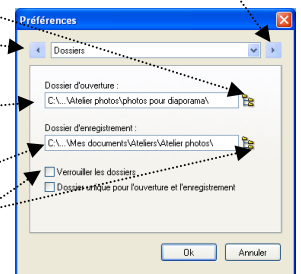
Préférences

Dossiers

Dossier d'ouverture :

C:\...\Atelier photos\photos pour diaporama\

Dossier d'enregistrement :

C:\...\Mes documents\Ateliers\Atelier photos\

Verrouiller les dossiers

Dossier unique pour l'ouverture et l'enregistrement

Ok

Annuler